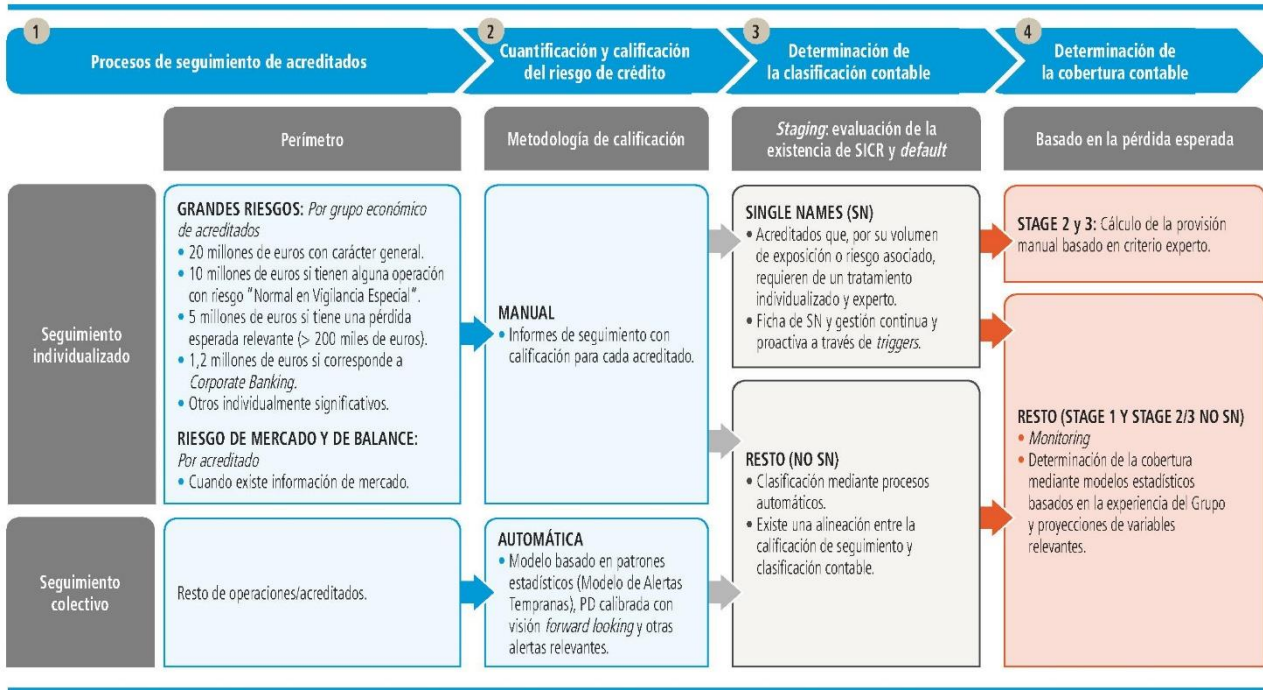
1 Procesos de seguimiento de acreditados

2 Cuantificación y calificación del riesgo de crédito

3 Determinación de la clasificación contable

4 Determinación de la cobertura contable

Perímetro

Metodología de calificación

Staging: evaluación de la existencia de SICR y default

Basado en la pérdida esperada

Seguimiento individualizado

GRANDES RIESGOS: Por grupo económico de acreditados
• 20 millones de euros con carácter general.
• 10 millones de euros si tienen alguna operación con riesgo "Normal en Vigilancia Especial".
• 5 millones de euros si tiene una pérdida esperada relevante (> 200 miles de euros).
• 1,2 millones de euros si corresponde a Corporate Banking.
• Otros individualmente significativos.

RIESGO DE MERCADO Y DE BALANCE: Por acreditado
• Cuando existe información de mercado.

MANUAL
• Informes de seguimiento con calificación para cada acreditado.

SINGLE NAMES (SN)
• Acreditados que, por su volumen de exposición o riesgo asociado, requieren de un tratamiento individualizado y experto.
• Ficha de SN y gestión continua y proactiva a través de triggers.

STAGE 2 y 3: Cálculo de la provisión manual basado en criterio experto.

RESTO (NO SN)
• Clasificación mediante procesos automáticos.
• Existe una alineación entre la calificación de seguimiento y clasificación contable.

RESTO (STAGE 1 Y STAGE 2/3 NO SN)
• Monitoring
• Determinación de la cobertura mediante modelos estadísticos basados en la experiencia del Grupo y proyecciones de variables relevantes.

Seguimiento colectivo

Resto de operaciones/acreditados.

AUTOMÁTICA
• Modelo basado en patrones estadísticos (Modelo de Alertas Tempranas), PD calibrada con visión forward looking y otras alertas relevantes.